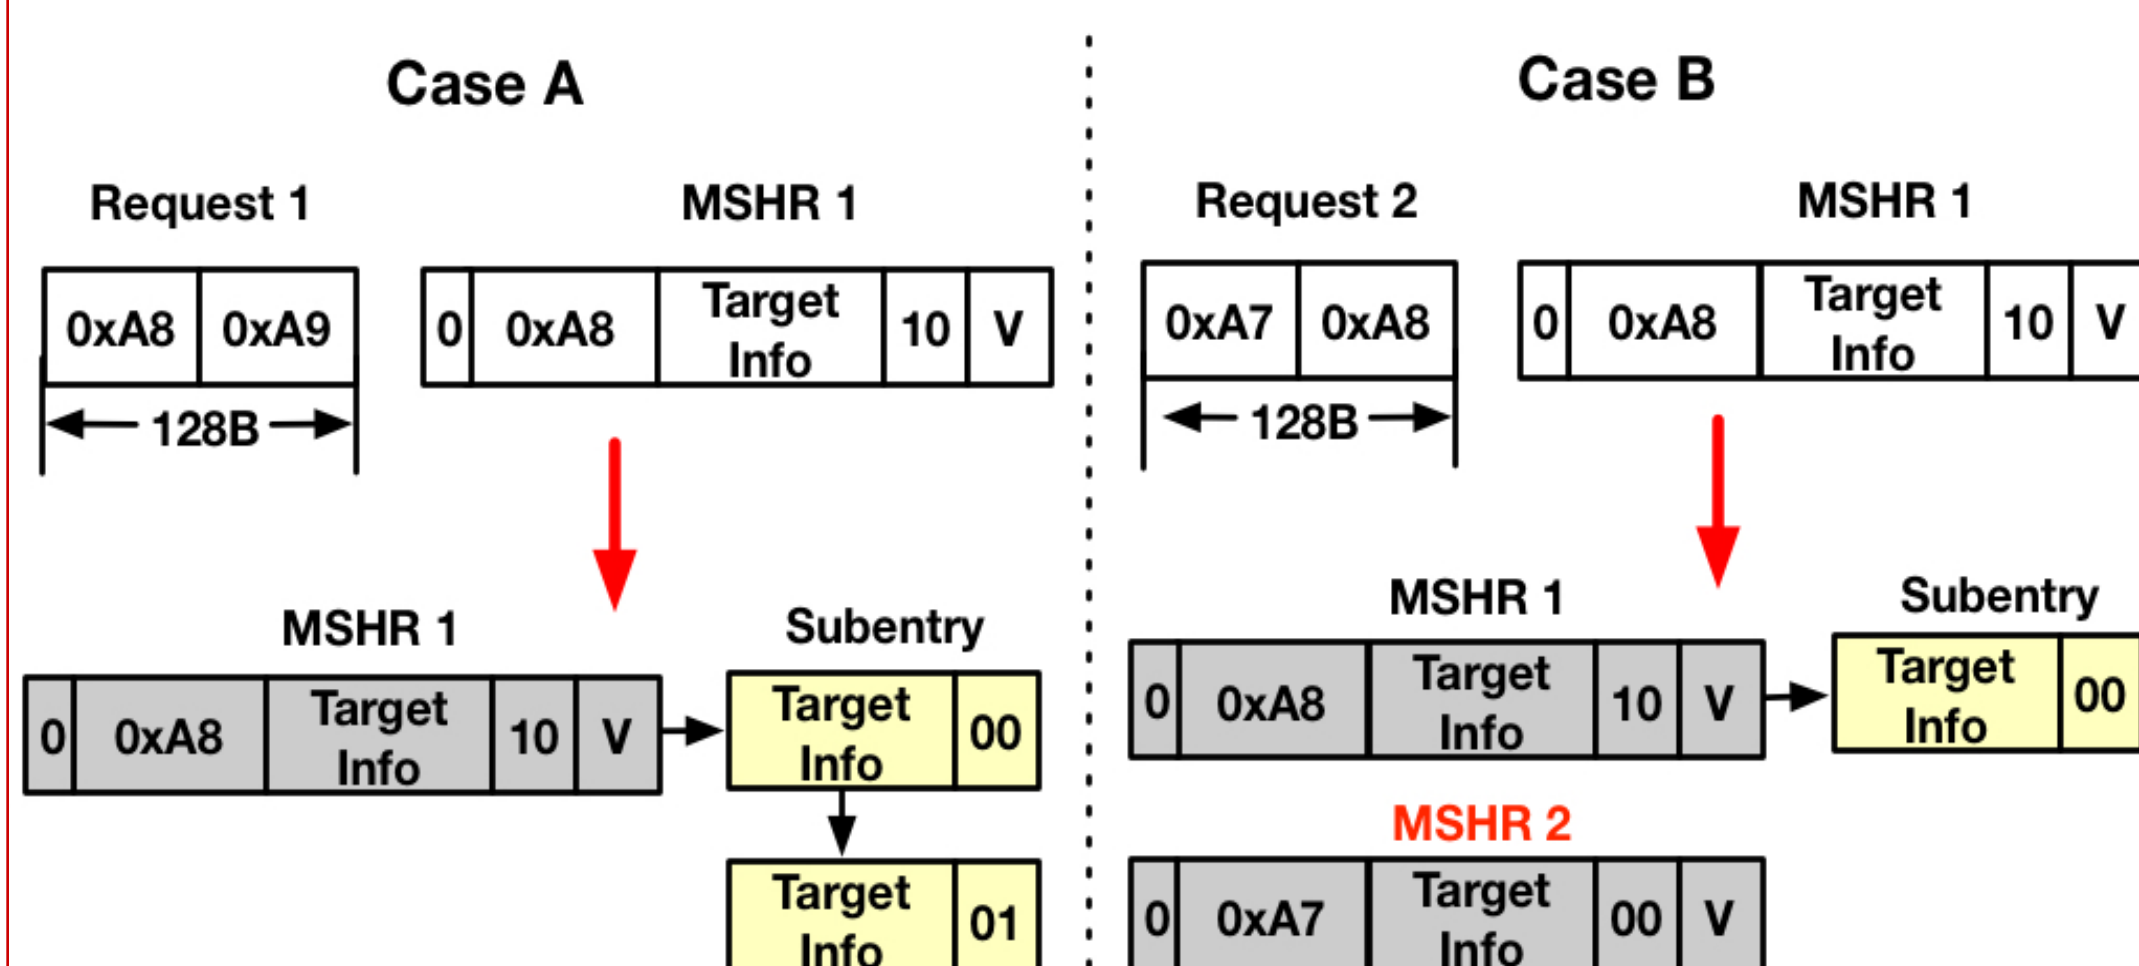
Case A

Request 1

| 0xA8 | 0xA9 |
|---|---|

128B

MSHR 1

| 0 | 0xA8 | Target Info | 10 | V |
|---|---|---|---|---|

MSHR 1

| 0 | 0xA8 | Target Info | 10 | V |
|---|---|---|---|---|

Subentry

| Target Info | 00 |
|---|---|

| Target Info | 01 |
|---|---|

Case B

Request 2

| 0xA7 | 0xA8 |
|---|---|

128B

MSHR 1

| 0 | 0xA8 | Target Info | 10 | V |
|---|---|---|---|---|

MSHR 1

| 0 | 0xA8 | Target Info | 10 | V |
|---|---|---|---|---|

Subentry

| Target Info | 00 |
|---|---|

MSHR 2

| 0 | 0xA7 | Target Info | 00 | V |
|---|---|---|---|---|